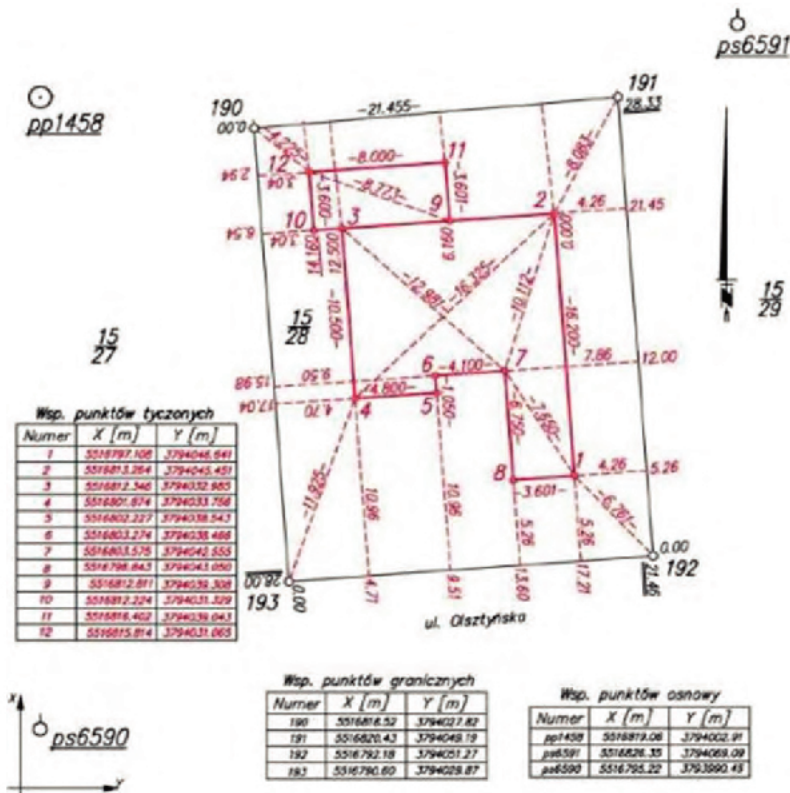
ps6591

pp1458

190
0.00

191
28.33

-21.455-

4.225
-8.000-
11
8.060
12
3.04
-8.773-
3.601
2.94
10
3
9
2
4.26
21.45
3.600
6.54
1.04
14.180
12.500
6.910
0.000
-12.891-
-16.325-
-10.112-
-16.200-

15
27

15
28

15
29

-10.500-
6
-4.100-
7
7.86
12.00
15.98
9.50
4.800
17.04
4.70
4
5
1.050
6.720
3.560
8
1
4.26
5.26
-3.601-
-11.825-
10.96
10.96
-6.261-
5.26
5.26
0.00
26.90
193
0.00
4.71
9.51
13.60
17.71
21.45
192

ul. Olsztyńska

Wsp. punktów tyczonych

| Numer | X [m] | Y [m] |
|---|---|---|
| 1 | 5516797.108 | 3794046.641 |
| 2 | 5516813.264 | 3794045.451 |
| 3 | 5516812.346 | 3794032.985 |
| 4 | 5516801.874 | 3794033.758 |
| 5 | 5516802.227 | 3794038.543 |
| 6 | 5516803.274 | 3794038.466 |
| 7 | 5516803.575 | 3794042.555 |
| 8 | 5516796.843 | 3794043.050 |
| 9 | 5516812.811 | 3794039.308 |
| 10 | 5516812.224 | 3794031.329 |
| 11 | 5516816.402 | 3794039.043 |
| 12 | 5516815.814 | 3794031.065 |

x
y
ps6590

Wsp. punktów granicznych

| Numer | X [m] | Y [m] |
|---|---|---|
| 190 | 5516816.52 | 3794027.82 |
| 191 | 5516820.43 | 3794049.19 |
| 192 | 5516792.18 | 3794051.27 |
| 193 | 5516790.60 | 3794029.87 |

Wsp. punktów osnowy

| Numer | X [m] | Y [m] |
|---|---|---|
| pp1458 | 5516819.06 | 3794002.91 |
| ps6591 | 5516826.35 | 3794069.09 |
| ps6590 | 5516795.22 | 3793990.45 |